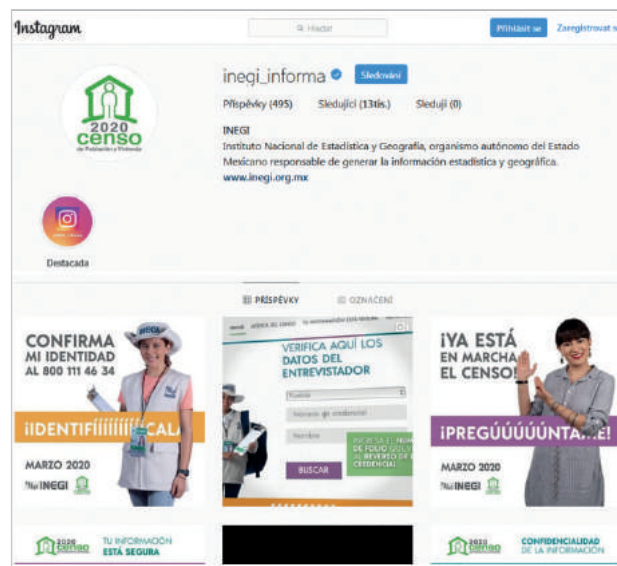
Instagram

Hledat

Přihlásit se

Zaregistrovat s

2020 censo de Población y Vivienda

inegi_informa

Sledování

Příspěvky (495) Sledující (13tis.) Sleduji (0)

INEGI

Instituto Nacional de Estadística y Geografía, organismo autónomo del Estado Mexicano responsable de generar la información estadística y geográfica.

www.inegi.org.mx

Destacada

PŘÍSPĚVKY

OZNAČENÍ

CONFIRMA MI IDENTIDAD AL 800 111 46 34

INEGI

¡IDENTIFÍÍÍÍÍÍÍÍCALA

MARZO 2020

INEGI

VERIFICA AQUÍ LOS DATOS DEL ENTREVISTADOR

Número de credencial

Nombre

INGRESA EL NÚMERO DE FOLIO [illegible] REVERSO DE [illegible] CREDENCIAL

BUSCAR

¡YA ESTÁ EN MARCHA EL CENSO!

¡PREGÚÚÚÚÚNTA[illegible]E!

MARZO 2020

INEGI

2020 censo

TU INFORMACIÓN ESTÁ SEGURA

2020 censo

CONFIDENCIALIDAD DE LA INFORMACIÓN